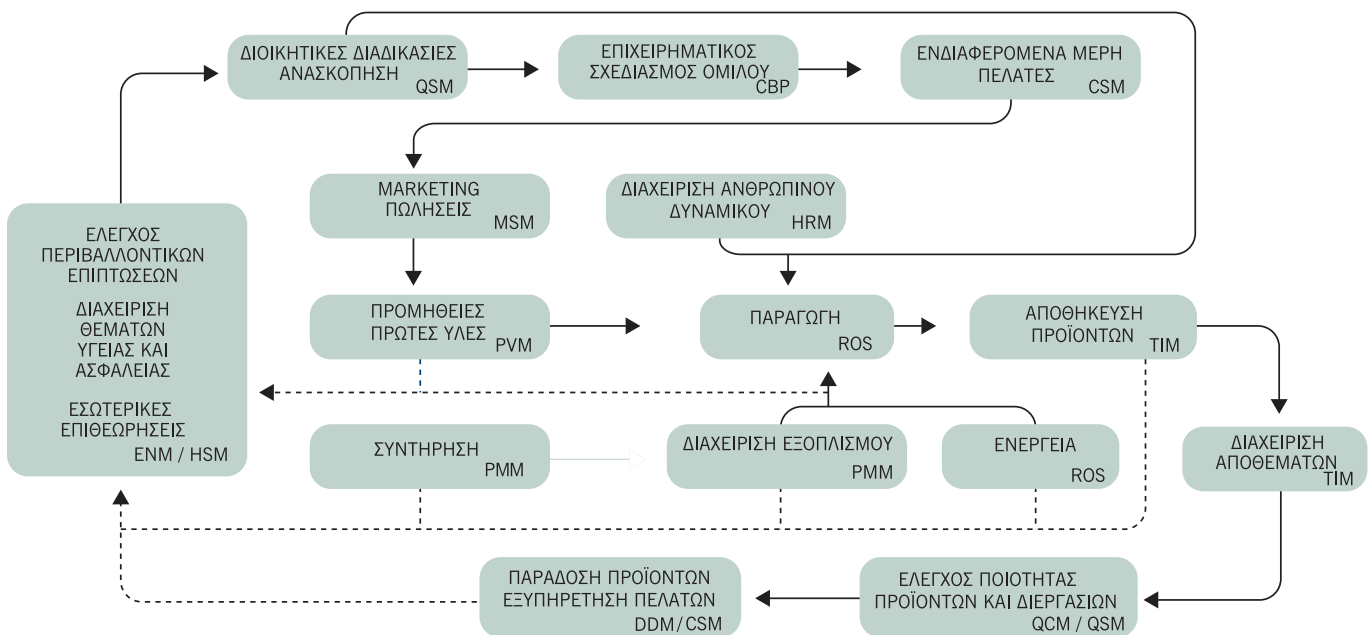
ΔΙΟΙΚΗΤΙΚΕΣ ΔΙΑΔΙΚΑΣΙΕΣ ΑΝΑΣΚΟΠΗΣΗ QSM

ΕΠΙΧΕΙΡΗΜΑΤΙΚΟΣ ΣΧΕΔΙΑΣΜΟΣ ΟΜΙΛΟΥ CBP

ΕΝΔΙΑΦΕΡΟΜΕΝΑ ΜΕΡΗ ΠΕΛΑΤΕΣ CSM

MARKETING ΠΩΛΗΣΕΙΣ MSM

ΔΙΑΧΕΙΡΙΣΗ ΑΝΘΡΩΠΙΝΟΥ ΔΥΝΑΜΙΚΟΥ HRM

ΕΛΕΓΧΟΣ ΠΕΡΙΒΑΛΛΟΝΤΙΚΩΝ ΕΠΙΠΤΩΣΕΩΝ

ΔΙΑΧΕΙΡΙΣΗ ΘΕΜΑΤΩΝ ΥΓΕΙΑΣ ΚΑΙ ΑΣΦΑΛΕΙΑΣ

ΕΣΩΤΕΡΙΚΕΣ ΕΠΙΘΕΩΡΗΣΕΙΣ

ENM / HSM

ΠΡΟΜΗΘΕΙΕΣ ΠΡΩΤΕΣ ΥΛΕΣ PVM

ΠΑΡΑΓΩΓΗ ROS

ΑΠΟΘΗΚΕΥΣΗ ΠΡΟΪΟΝΤΩΝ TIM

ΣΥΝΤΗΡΗΣΗ PMM

ΔΙΑΧΕΙΡΙΣΗ ΕΞΟΠΛΙΣΜΟΥ PMM

ΕΝΕΡΓΕΙΑ ROS

ΔΙΑΧΕΙΡΙΣΗ ΑΠΟΘΕΜΑΤΩΝ TIM

ΠΑΡΑΔΟΣΗ ΠΡΟΪΟΝΤΩΝ ΕΞΥΠΗΡΕΤΗΣΗ ΠΕΛΑΤΩΝ DDM / CSM

ΕΛΕΓΧΟΣ ΠΟΙΟΤΗΤΑΣ ΠΡΟΪΟΝΤΩΝ ΚΑΙ ΔΙΕΡΓΑΣΙΩΝ QCM / QSM